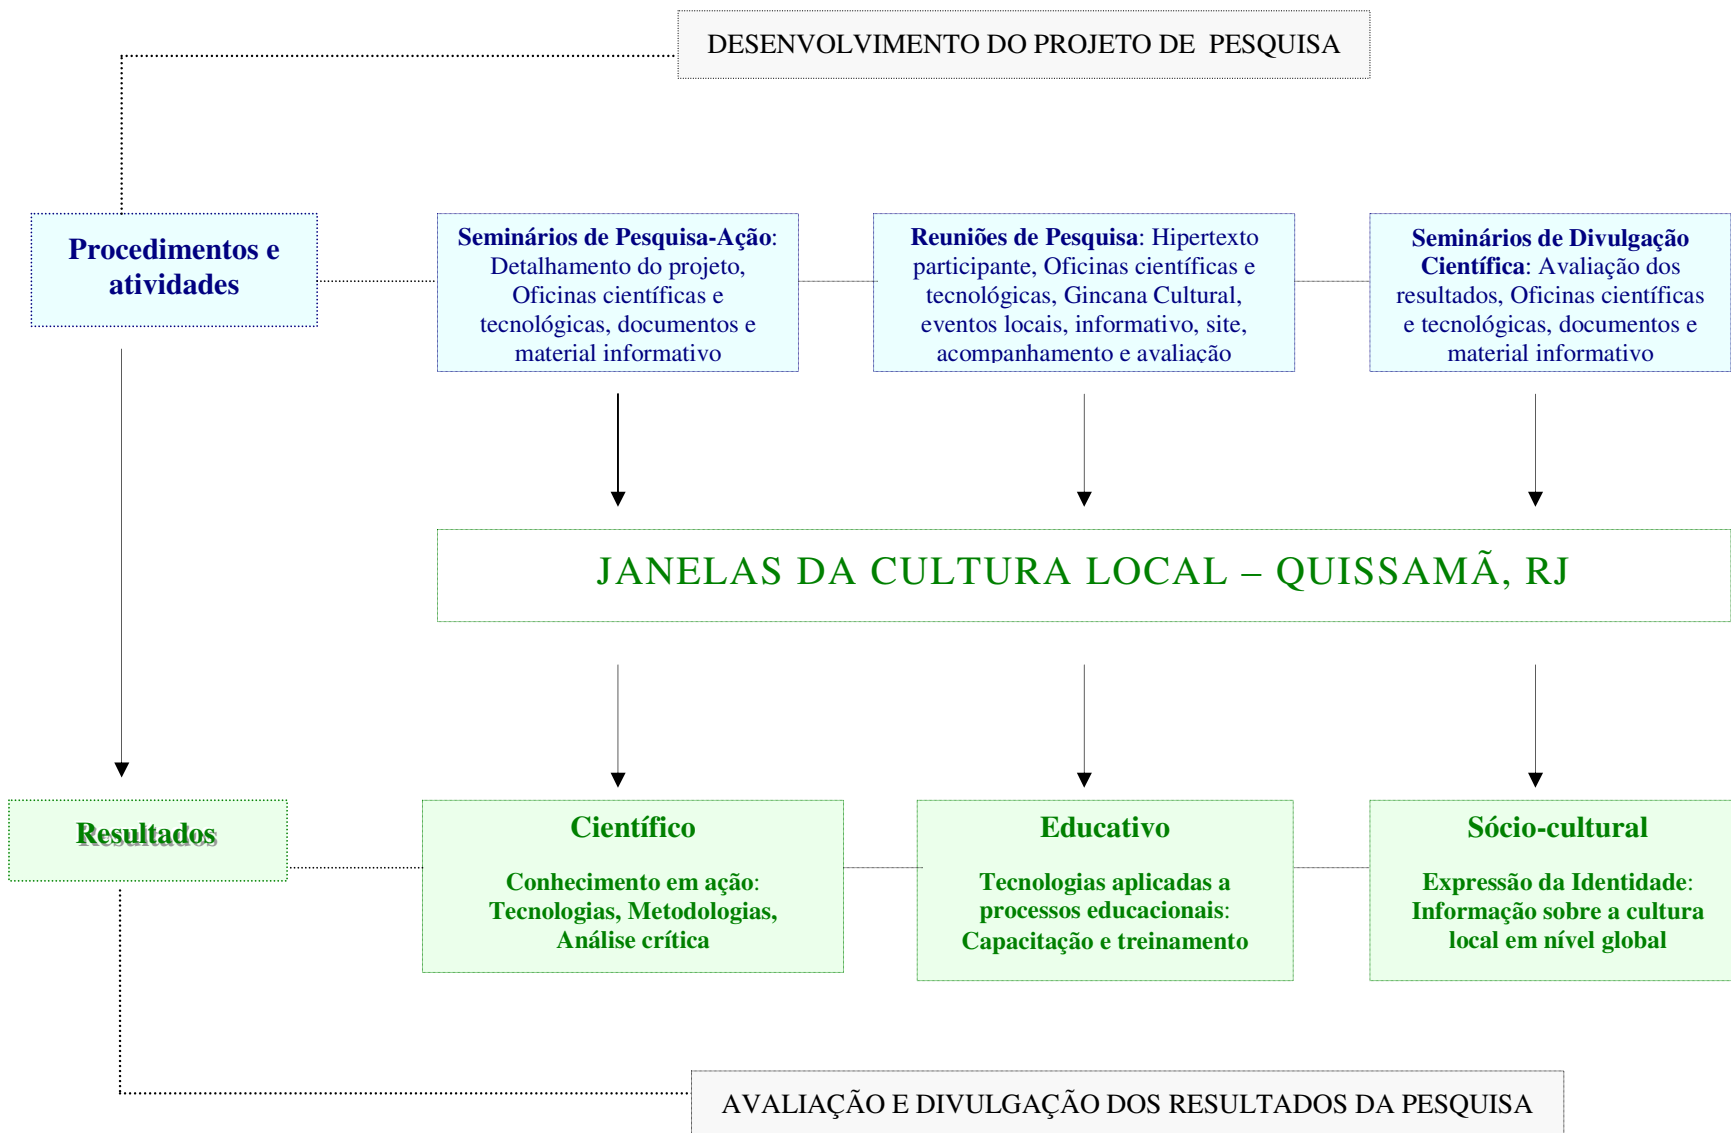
DESENVOLVIMENTO DO PROJETO DE PESQUISA

Procedimentos e atividades

Seminários de Pesquisa-Ação: Detalhamento do projeto, Oficinas científicas e tecnológicas, documentos e material informativo

Reuniões de Pesquisa: Hipertexto participante, Oficinas científicas e tecnológicas, Gincana Cultural, eventos locais, informativo, site, acompanhamento e avaliação

Seminários de Divulgação Científica: Avaliação dos resultados, Oficinas científicas e tecnológicas, documentos e material informativo

JANELAS DA CULTURA LOCAL – QUISSAMÃ, RJ

Resultados

Científico

Conhecimento em ação: Tecnologias, Metodologias, Análise crítica

Educativo

Tecnologias aplicadas a processos educacionais: Capacitação e treinamento

Sócio-cultural

Expressão da Identidade: Informação sobre a cultura local em nível global

AVALIAÇÃO E DIVULGAÇÃO DOS RESULTADOS DA PESQUISA